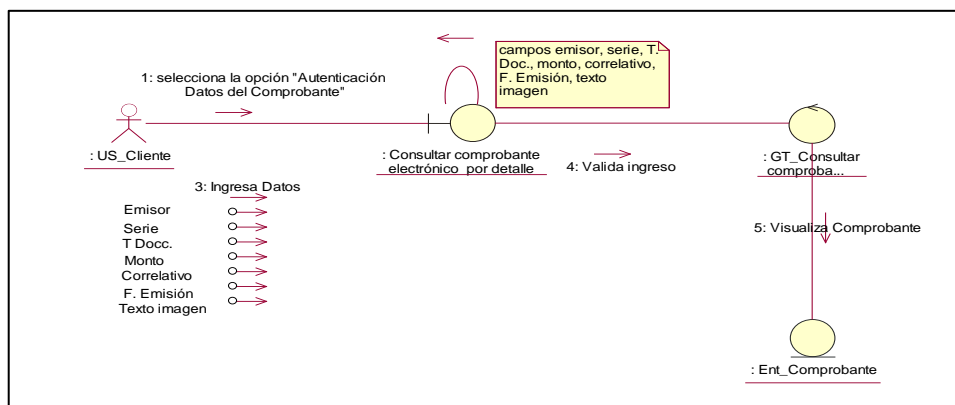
campos emisor, serie, T. Doc., monto, correlativo, F. Emisión, texto imagen

1: selecciona la opción "Autenticación Datos del Comprobante"

: US_Cliente

: Consultar comprobante electrónico por detalle

4: Valida ingreso

: GT_Consultar comproba...

3: Ingresa Datos

Emisor
Serie
T Docc.
Monto
Correlativo
F. Emisión
Texto imagen

5: Visualiza Comprobante

: Ent_Comprobante